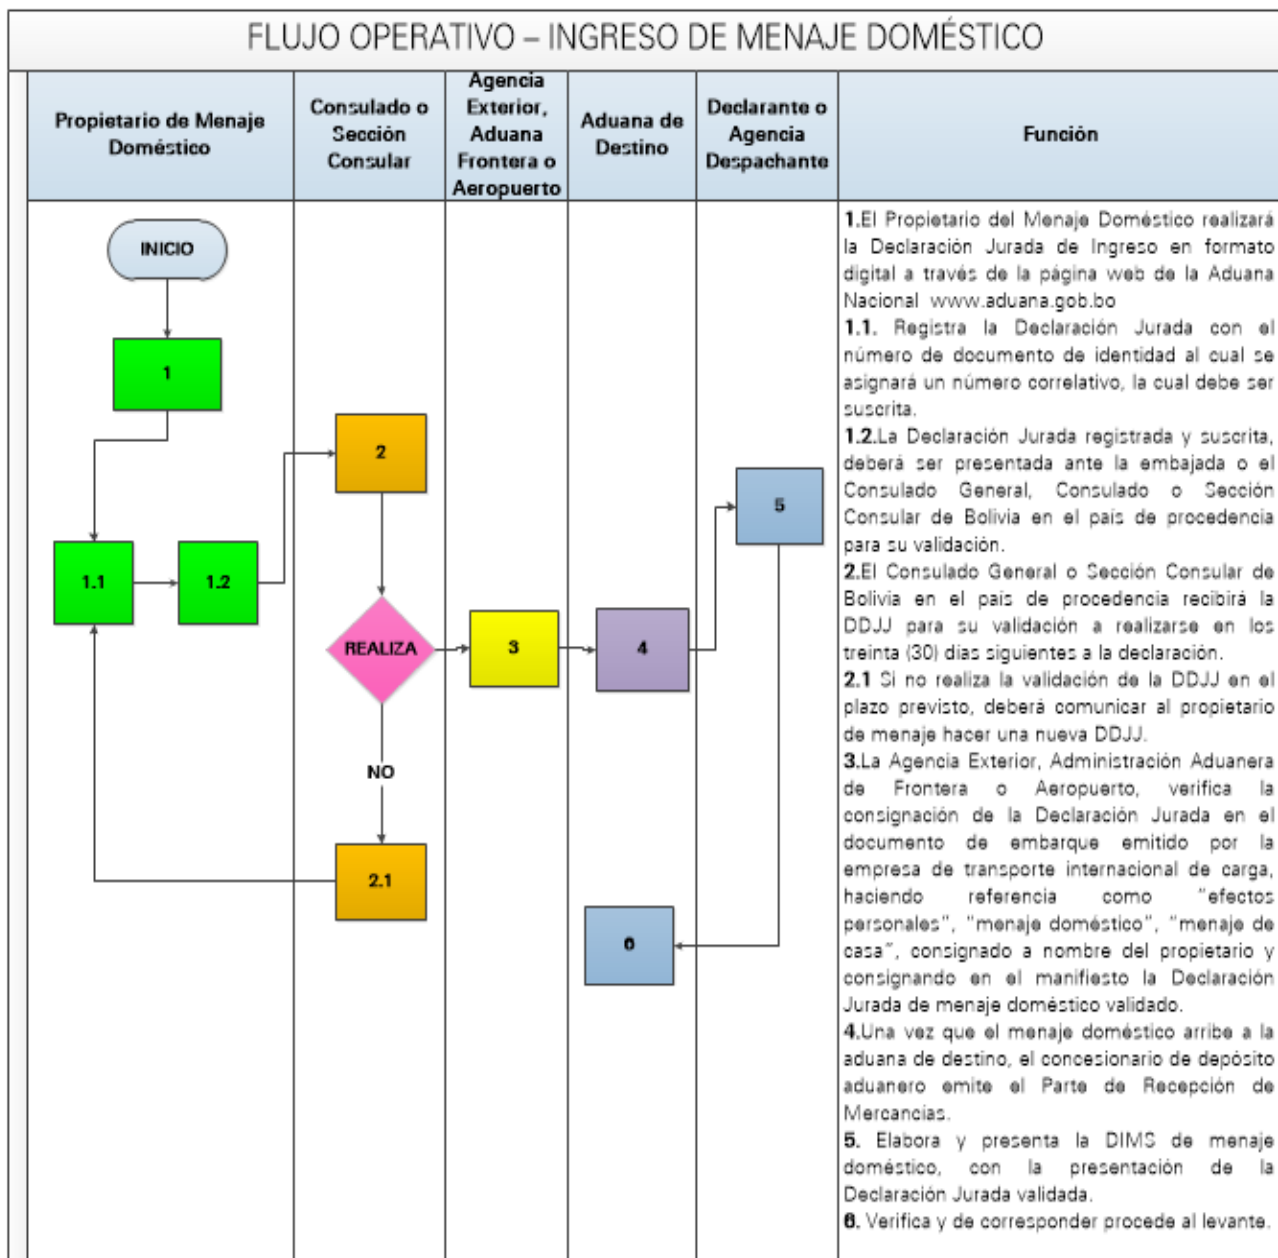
FLUJO OPERATIVO – INGRESO DE MENAJE DOMÉSTICO

| Propietario de Menaje Doméstico | Consulado o Sección Consular | Agencia Exterior, Aduana Frontera o Aeropuerto | Aduana de Destino | Declarante o Agencia Despachante | Función |
|---|---|---|---|---|---|

INICIO

1

1.1

1.2

2

REALIZA

NO

2.1

3

4

5

6

1.El Propietario del Menaje Doméstico realizará la Declaración Jurada de Ingreso en formato digital a través de la página web de la Aduana Nacional www.aduana.gob.bo
1.1. Registra la Declaración Jurada con el número de documento de identidad al cual se asignará un número correlativo, la cual debe ser suscrita.
1.2.La Declaración Jurada registrada y suscrita, deberá ser presentada ante la embajada o el Consulado General, Consulado o Sección Consular de Bolivia en el país de procedencia para su validación.
2.El Consulado General o Sección Consular de Bolivia en el país de procedencia recibirá la DDJJ para su validación a realizarse en los treinta (30) días siguientes a la declaración.
2.1 Si no realiza la validación de la DDJJ en el plazo previsto, deberá comunicar al propietario de menaje hacer una nueva DDJJ.
3.La Agencia Exterior, Administración Aduanera de Frontera o Aeropuerto, verifica la consignación de la Declaración Jurada en el documento de embarque emitido por la empresa de transporte internacional de carga, haciendo referencia como "efectos personales", "menaje doméstico", "menaje de casa", consignado a nombre del propietario y consignando en el manifiesto la Declaración Jurada de menaje doméstico validado.
4.Una vez que el menaje doméstico arribe a la aduana de destino, el concesionario de depósito aduanero emite el Parte de Recepción de Mercancías.
5. Elabora y presenta la DIMS de menaje doméstico, con la presentación de la Declaración Jurada validada.
6. Verifica y de corresponder procede al levante.